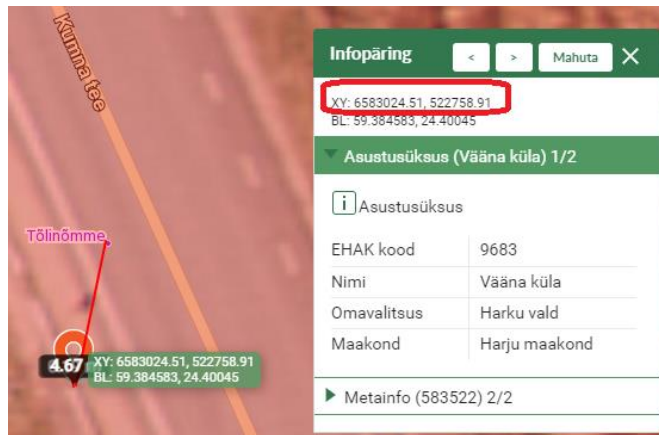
Kumna tee

Tõlinõmme

4.67 XY: 6583024.51, 522758.91
BL: 59.384583, 24.40045

Infopäring < > Mahuta ✕

XY: 6583024.51, 522758.91
BL: 59.384583, 24.40045

Asustusüksus (Vääna küla) 1/2

i Asustusüksus

| EHAK kood | 9683 |
|---|---|
| Nimi | Vääna küla |
| Omavalitsus | Harku vald |
| Maakond | Harju maakond |

Metainfo (583522) 2/2